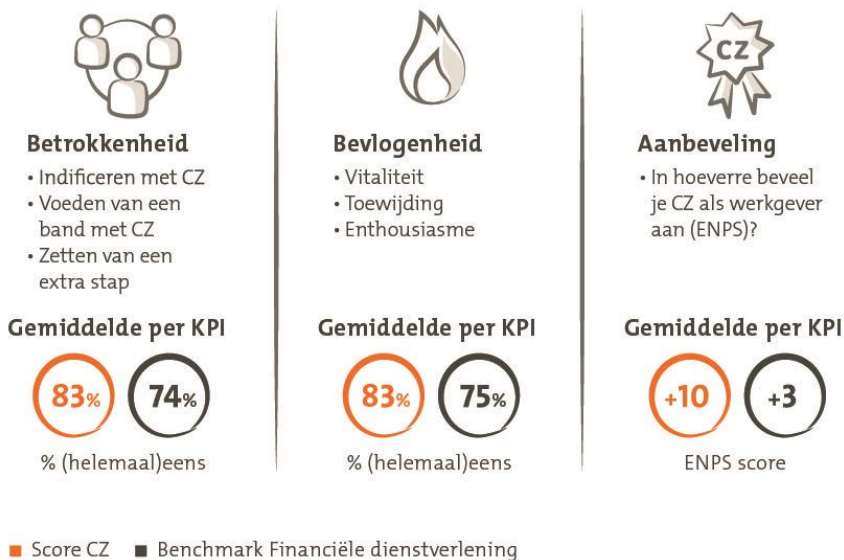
Betrokkenheid
• Indificeren met CZ
• Voeden van een band met CZ
• Zetten van een extra stap

Gemiddelde per KPI

83%

74%

% (helemaal)eens

Bevlogenheid
• Vitaliteit
• Toewijding
• Enthousiasme

Gemiddelde per KPI

83%

75%

% (helemaal)eens

CZ

Aanbeveling
• In hoeverre beveel je CZ als werkgever aan (ENPS)?

Gemiddelde per KPI

+10

+3

ENPS score

■ Score CZ ■ Benchmark Financiële dienstverlening